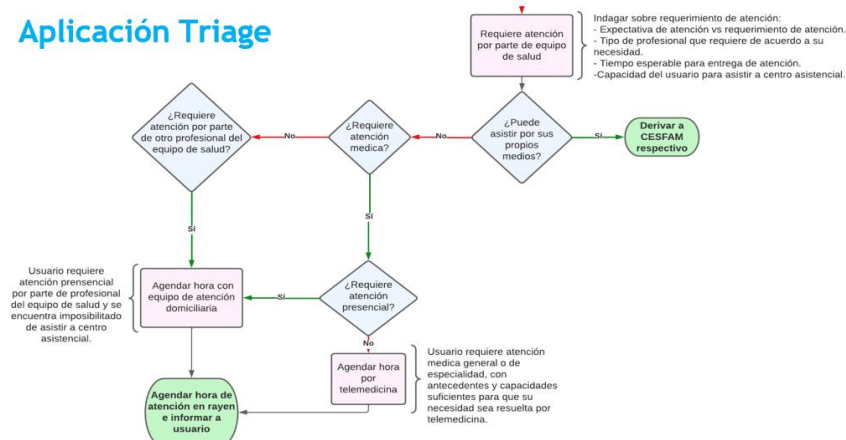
Aplicación Triage

Requiere atención por parte de equipo de salud

Indagar sobre requerimiento de atención:
- Expectativa de atención vs requerimiento de atención.
- Tipo de profesional que requiere de acuerdo a su necesidad.
- Tiempo esperable para entrega de atención.
-Capacidad del usuario para asistir a centro asistencial.

¿Puede asistir por sus propios medios?

Sí

Derivar a CESFAM respectivo

No

¿Requiere atención medica?

No

¿Requiere atención por parte de otro profesional del equipo de salud?

Sí

Sí

Usuario requiere atención prensencial por parte de profesional del equipo de salud y se encuentra imposibilitado de asistir a centro asistencial.

Agendar hora con equipo de atención domiciliaria

Sí

¿Requiere atención presencial?

No

Agendar hora por telemedicina

Usuario requiere atención medica general o de especialidad, con antecedentes y capacidades suficientes para que su necesidad sea resuelta por telemedicina.

Agendar hora de atención en rayen e informar a usuario